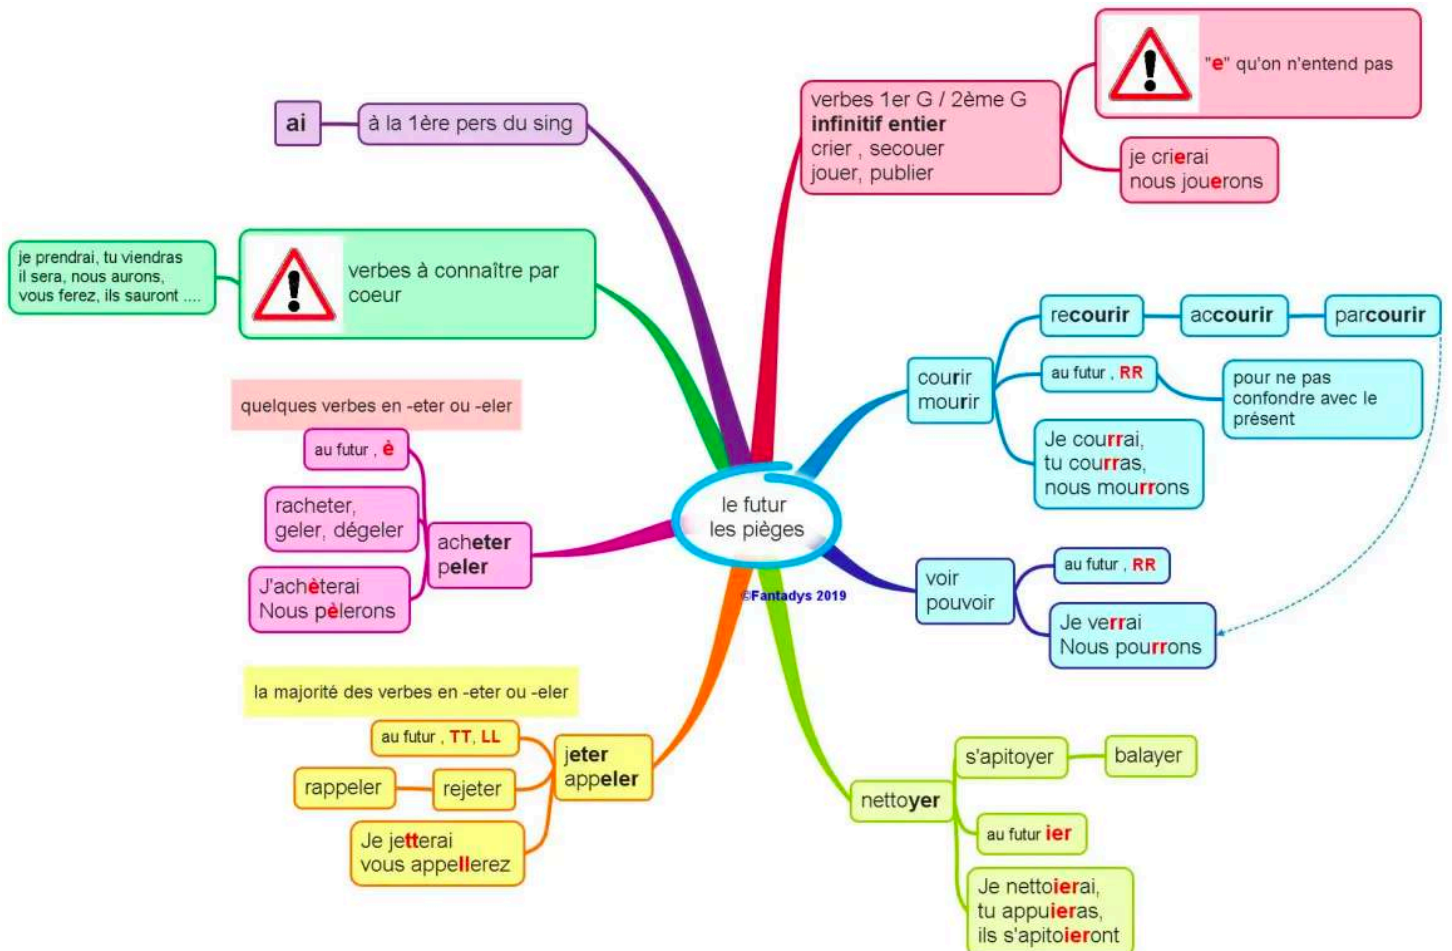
le futur
les pièges

©Fantadys 2019

ai

à la 1ère pers du sing

verbes 1er G / 2ème G
infinitif entier
crier , secouer
jouer, publier

"e" qu'on n'entend pas

je crierai
nous jouerons

je prendrai, tu viendras
il sera, nous aurons,
vous ferez, ils sauront ....

verbes à connaître par coeur

courir
mourir

recourir

accourir

parcourir

au futur , RR

pour ne pas confondre avec le présent

Je courrai,
tu courras,
nous mourrons

quelques verbes en -eter ou -eler

au futur , è

racheter,
geler, dégeler

acheter
peler

J'achèterai
Nous pèlerons

voir
pouvoir

au futur , RR

Je verrai
Nous pourrons

la majorité des verbes en -eter ou -eler

au futur , TT, LL

rappeler

rejeter

jeter
appeler

Je jetterai
vous appellerez

nettoyer

s'apitoyer

balayer

au futur ier

Je nettoierai,
tu appuieras,
ils s'apitoieront